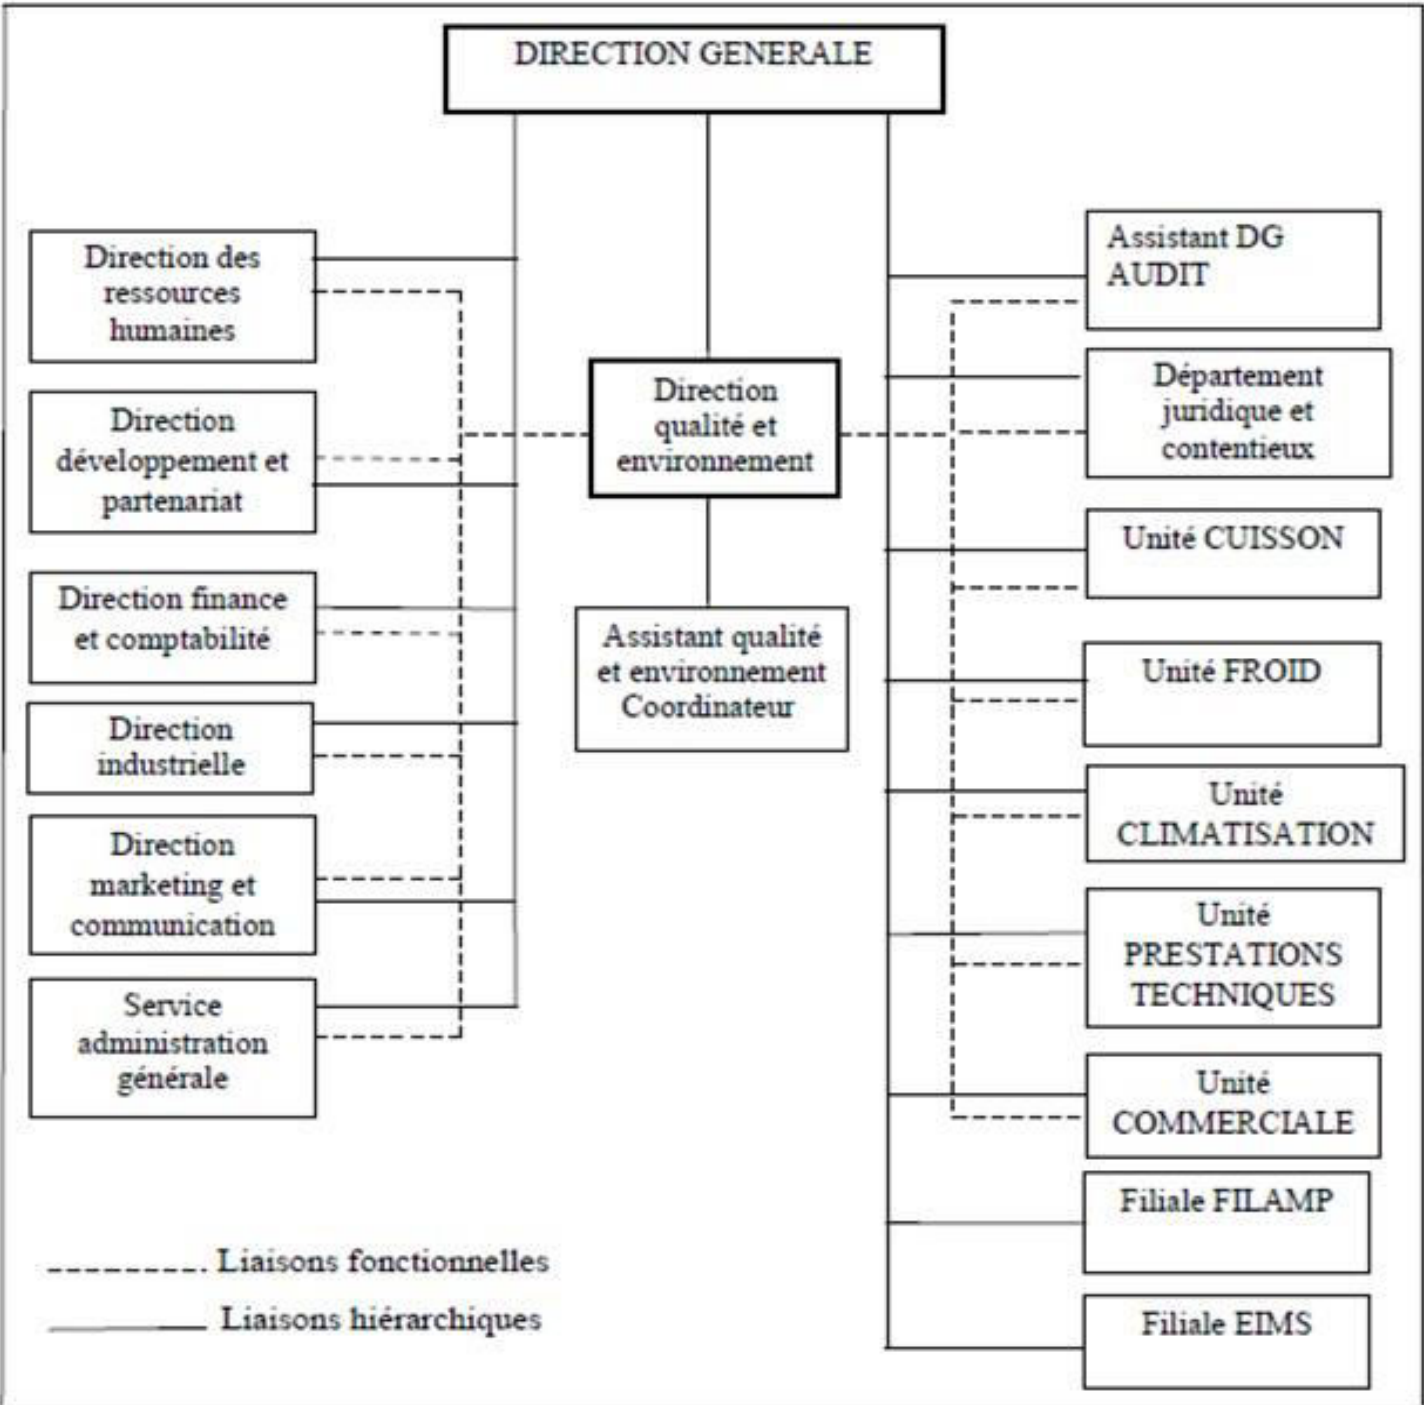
DIRECTION GENERALE

Direction des ressources humaines

Direction développement et partenariat

Direction finance et comptabilité

Direction industrielle

Direction marketing et communication

Service administration générale

Direction qualité et environnement

Assistant qualité et environnement Coordinateur

Assistant DG AUDIT

Département juridique et contentieux

Unité CUISSON

Unité FROID

Unité CLIMATISATION

Unité PRESTATIONS TECHNIQUES

Unité COMMERCIALE

Filiale FILAMP

Filiale EIMS

Liaisons fonctionnelles

Liaisons hiérarchiques